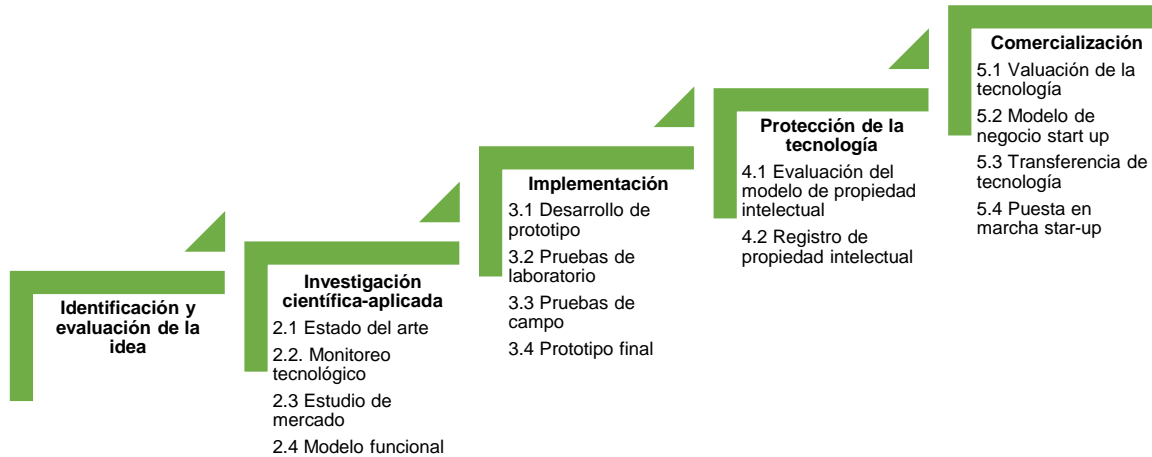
Identificación y evaluación de la idea

Investigación científica-aplicada
2.1 Estado del arte
2.2. Monitoreo tecnológico
2.3 Estudio de mercado
2.4 Modelo funcional

Implementación
3.1 Desarrollo de prototipo
3.2 Pruebas de laboratorio
3.3 Pruebas de campo
3.4 Prototipo final

Protección de la tecnología
4.1 Evaluación del modelo de propiedad intelectual
4.2 Registro de propiedad intelectual

Comercialización
5.1 Valuación de la tecnología
5.2 Modelo de negocio start up
5.3 Transferencia de tecnología
5.4 Puesta en marcha star-up